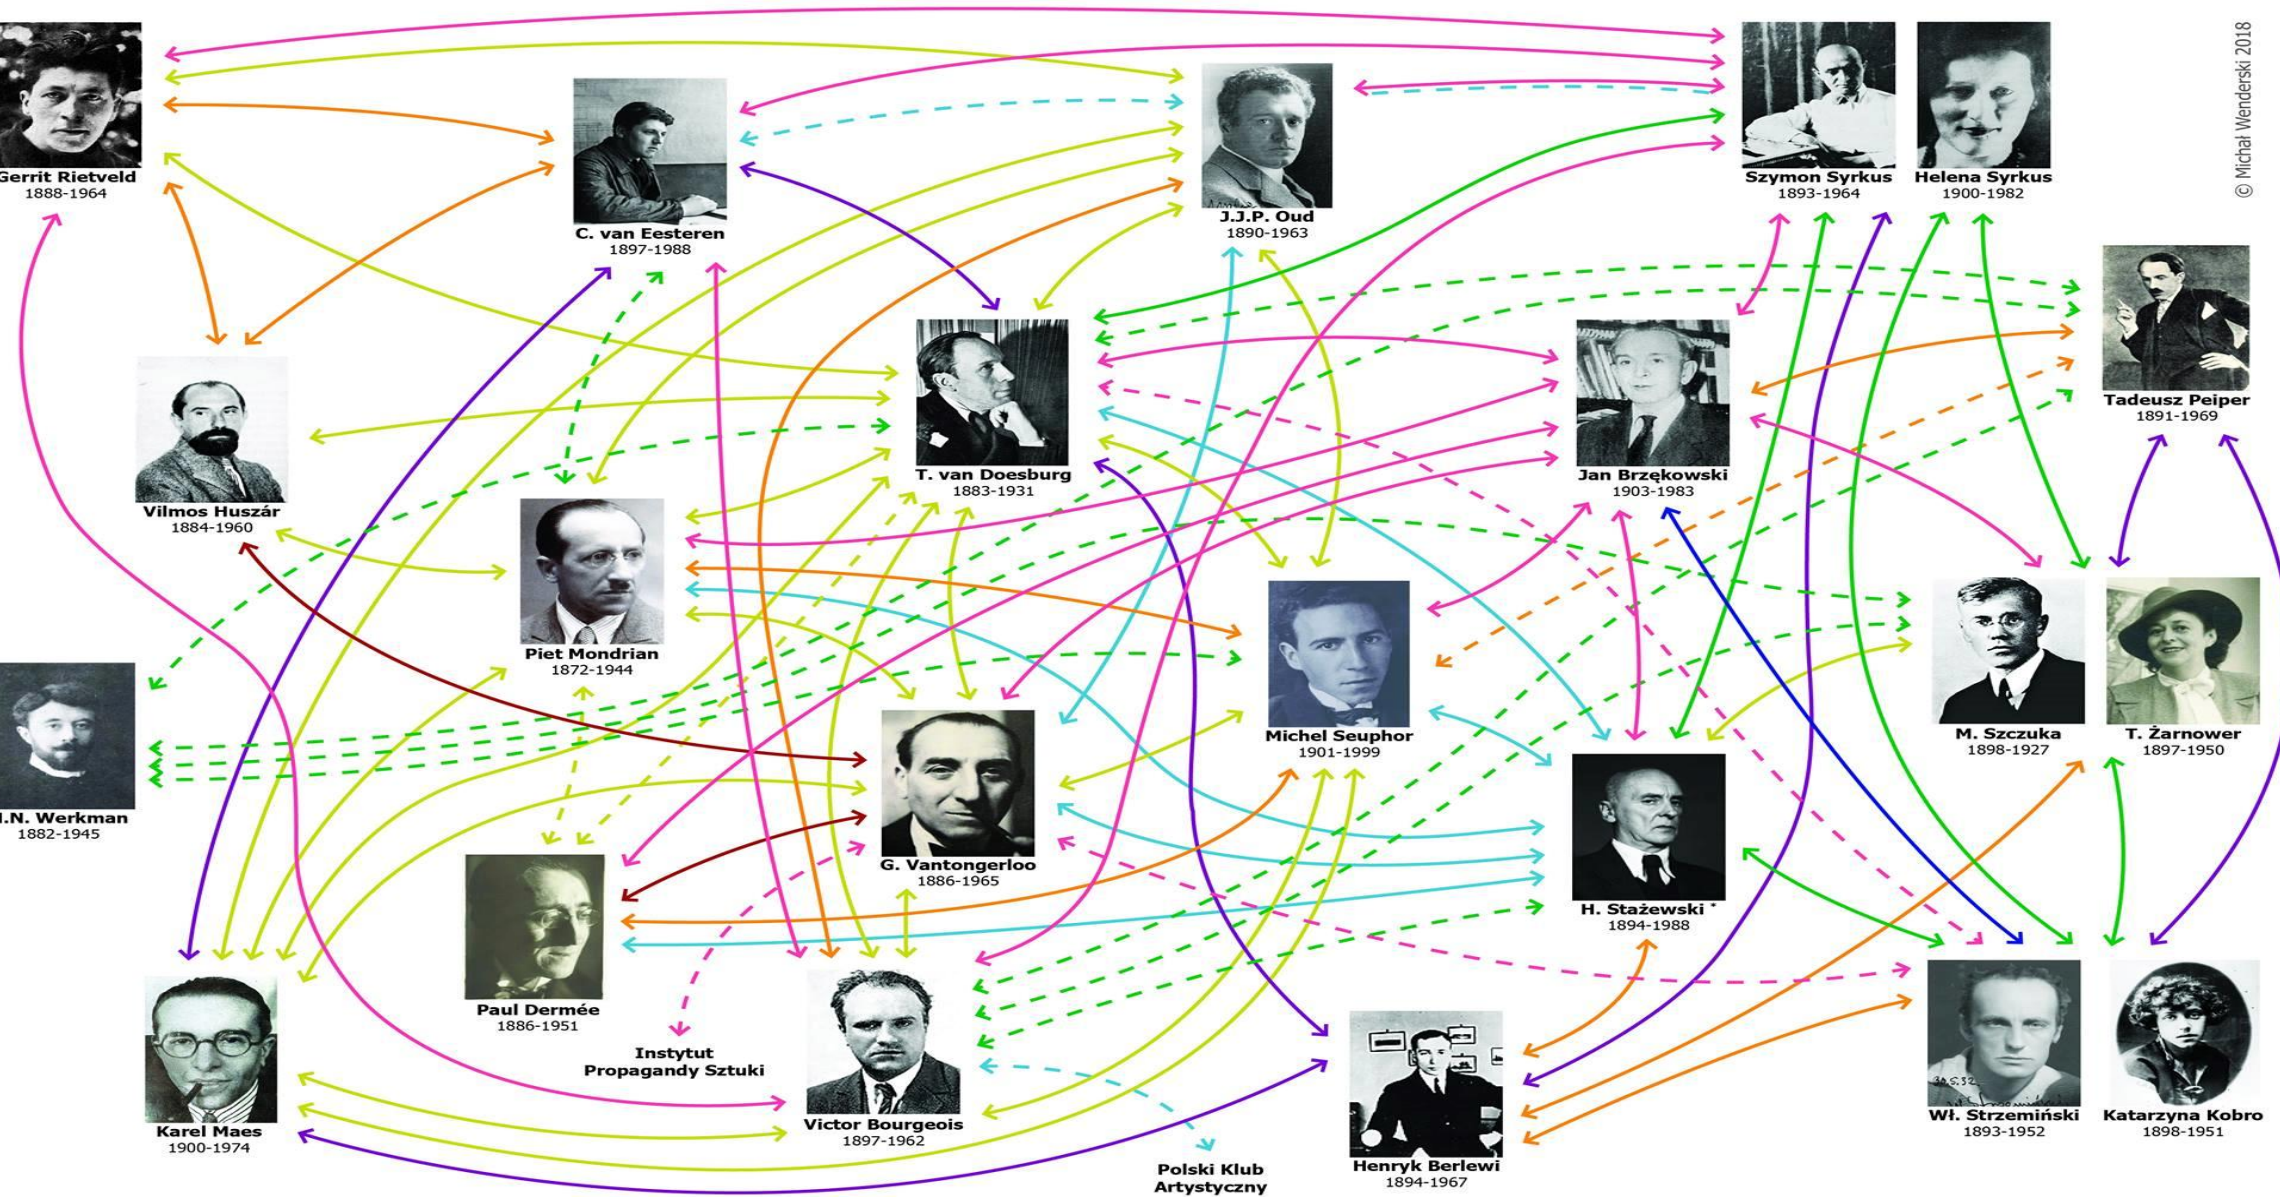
Gerrit Rietveld
1888-1964

C. van Eesteren
1897-1988

J.J.P. Oud
1890-1963

Szymon Syrkus
1893-1964

Helena Syrkus
1900-1982

© Michał Wenderski 2018

Tadeusz Peiper
1891-1969

Vilmos Huszár
1884-1960

T. van Doesburg
1883-1931

Jan Brzękowski
1903-1983

Piet Mondrian
1872-1944

Michel Seuphor
1901-1999

M. Szczuka
1898-1927

T. Żarnower
1897-1950

H.N. Werkman
1882-1945

G. Vantongerloo
1886-1965

H. Stażewski
1894-1988

Paul Dermée
1886-1951

Instytut
Propagandy Sztuki

Karel Maes
1900-1974

Victor Bourgeois
1897-1962

Polski Klub
Artystyczny

Henryk Berlewi
1894-1967

Wł. Strzemiński
1893-1952

Katarzyna Kobro
1898-1951